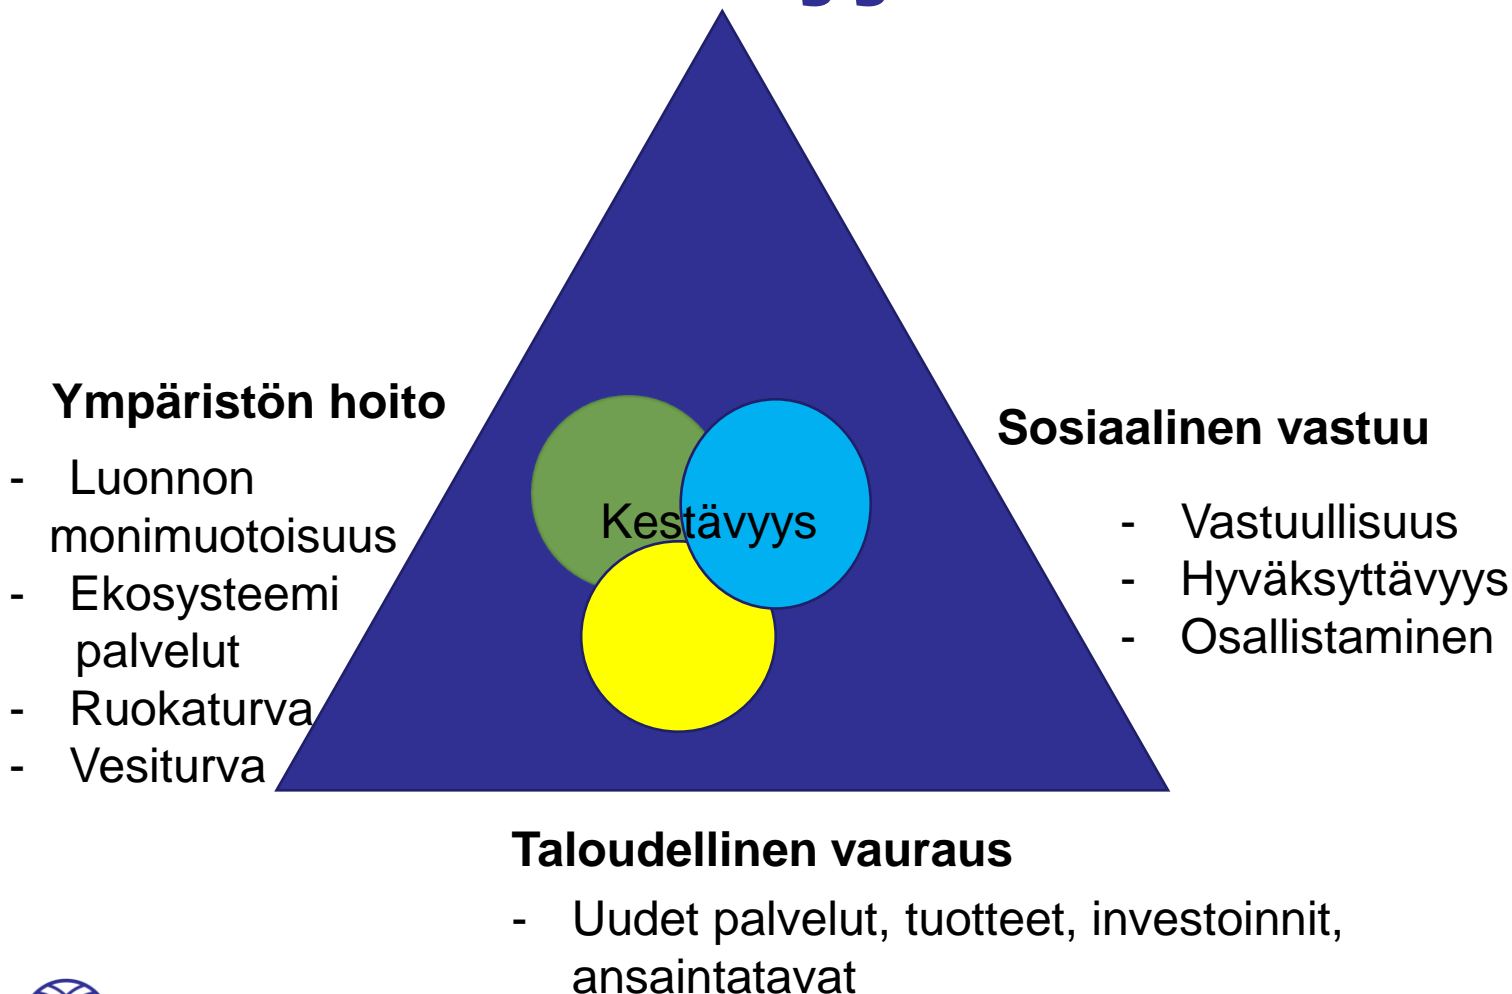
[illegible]

Ympäristön hoito
- Luonnon monimuotoisuus
- Ekosysteemi palvelut
- Ruokaturva
- Vesiturva

Kestävyys

Sosiaalinen vastuu
- Vastuullisuus
- Hyväksyttävyys
- Osallistaminen

Taloudellinen vauraus
- Uudet palvelut, tuotteet, investoinnit, ansaintatavat